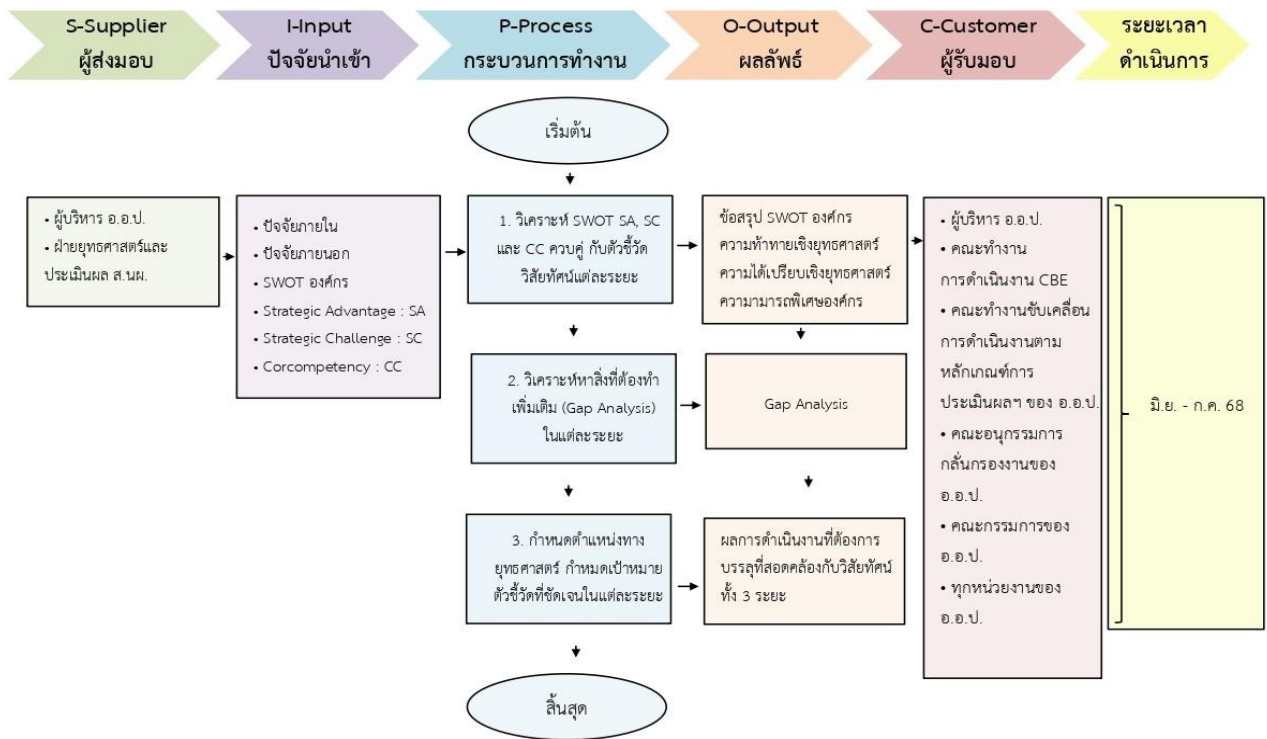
S-Supplier ผู้ส่งมอบ

I-Input ปัจจัยนำเข้า

P-Process กระบวนการทำงาน

O-Output ผลลัพธ์

C-Customer ผู้รับมอบ

ระยะเวลา ดำเนินการ

เริ่มต้น

• ผู้บริหาร อ.อ.ป.
• ฝ่ายยุทธศาสตร์และประเมินผล ส.นผ.

• ปัจจัยภายใน
• ปัจจัยภายนอก
• SWOT องค์กร
• Strategic Advantage : SA
• Strategic Challenge : SC
• Corcompetency : CC

1. วิเคราะห์ SWOT SA, SC และ CC ควบคู่ กับตัวชี้วัดวิสัยทัศน์แต่ละระยะ

ข้อสรุป SWOT องค์กร ความท้าทายเชิงยุทธศาสตร์ ความได้เปรียบเชิงยุทธศาสตร์ ความามารถพิเศษองค์กร

2. วิเคราะห์หาสิ่งที่ต้องทำเพิ่มเติม (Gap Analysis) ในแต่ละระยะ

Gap Analysis

3. กำหนดตำแหน่งทางยุทธศาสตร์ กำหมดเป้าหมายตัวชี้วัดที่ชัดเจนในแต่ละระยะ

ผลการดำเนินงานที่ต้องการบรรลุที่สอดคล้องกับวิสัยทัศน์ทั้ง 3 ระยะ

• ผู้บริหาร อ.อ.ป.
• คณะทำงานการดำเนินงาน CBE
• คณะทำงานขับเคลื่อนการดำเนินงานตามหลักเกณฑ์การประเมินผลฯ ของ อ.อ.ป.
• คณะอนุกรรมการกลั่นกรองงานของ อ.อ.ป.
• คณะกรรมการของ อ.อ.ป.
• ทุกหน่วยงานของ อ.อ.ป.

มิ.ย. - ก.ค. 68

สิ้นสุด